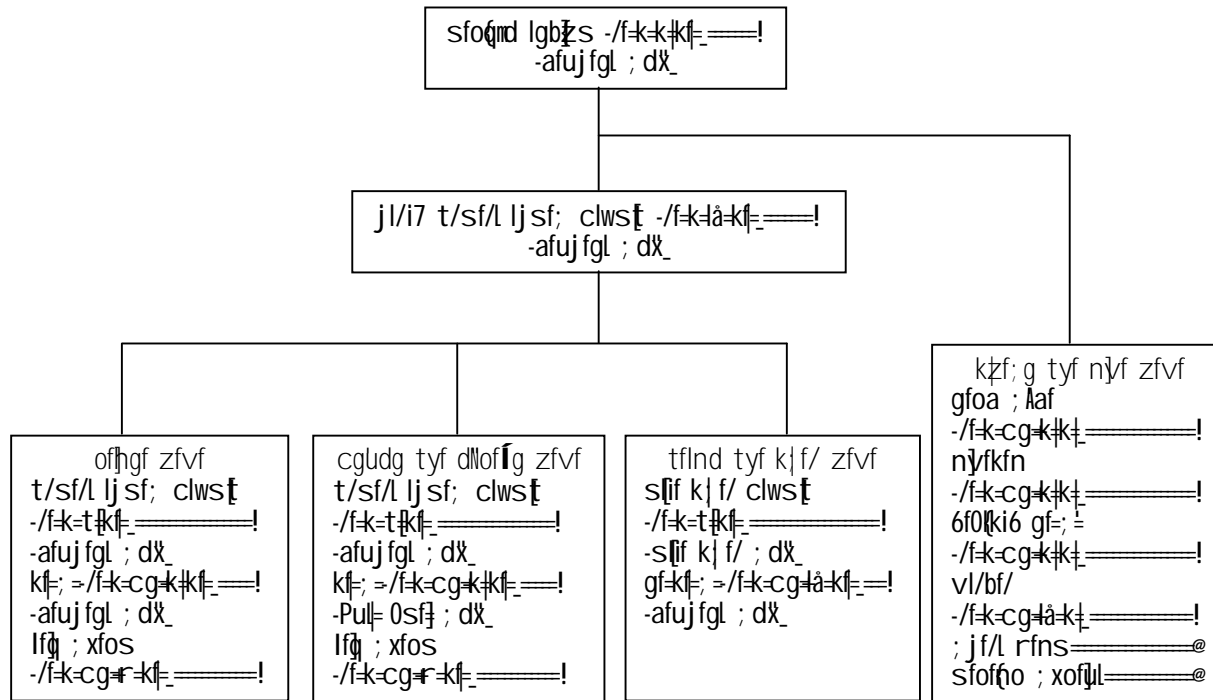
sfoqmd lgbZs -/f=k=k|kf=_====!
-afujfgL ; dX_

jl/i7 t/sf/L ljsf; clwst -/f=k=lå=kf=_====!
-afujfgL ; dX_

ofhgf zfvf
t/sf/L ljsf; clwst
-/f=k=t|kf=_==========!
-afujfgL ; dX_
kf=; =-/f=k=cg=k|kf=_===!
-afujfgL ; dX_
lfq ; xfos
-/f=k=cg=r=kf=_==========!

cgudg tyf dNofÍg zfvf
t/sf/L ljsf; clwst
-/f=k=t|kf=_==========!
-afujfgL ; dX_
kf=; =-/f=k=cg=k|kf=_===!
-Pul= 0sf} ; dX_
lfq ; xfos
-/f=k=cg=r=kf=_==========!

tflnd tyf k¦f/ zfvf
s[if k¦f/ clwst
-/f=k=t|kf=_==========!
-s[if k¦f/ ; dX_
gf=kf=; =-/f=k=cg=lå=kf=_==!
-afujfgL ; dX_

kzf; g tyf nvf zfvf
gfoa ; Aaf
-/f=k=cg=k|k=_==========!
nvfkfn
-/f=k=cg=k|k=_==========!
6f0kki6 gf=; =
-/f=k=cg=k|k=_==========!
vl/bf/
-/f=k=cg=lå=k=_==========!
; jf/L rfns==========@
sfofno ; xofuL==========@